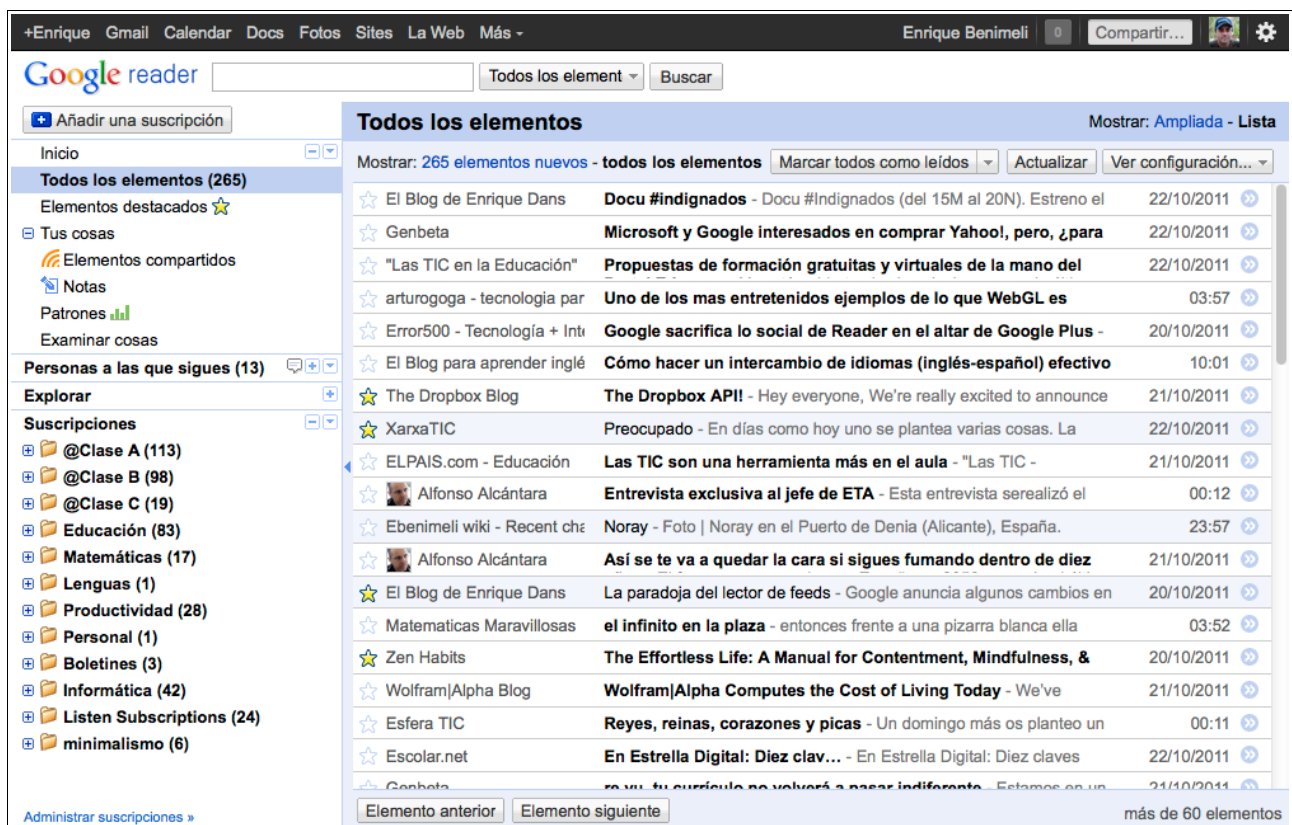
+Enrique Gmail Calendar Docs Fotos Sites La Web Más ▾ Enrique Benimeli 0 Compartir...

Google reader [ ] Todos los element ▾ Buscar

Añadir una suscripción

Inicio
Todos los elementos (265)
Elementos destacados
Tus cosas
Elementos compartidos
Notas
Patrones
Examinar cosas
Personas a las que sigues (13)
Explorar
Suscripciones
@Clase A (113)
@Clase B (98)
@Clase C (19)
Educación (83)
Matemáticas (17)
Lenguas (1)
Productividad (28)
Personal (1)
Boletines (3)
Informática (42)
Listen Subscriptions (24)
minimalismo (6)

Administrar suscripciones »

Todos los elementos

Mostrar: Ampliada - Lista

Mostrar: 265 elementos nuevos - todos los elementos | Marcar todos como leídos ▾ | Actualizar | Ver configuración... ▾

| | | |
|---|---|---|
| El Blog de Enrique Dans | Docu #indignados - Docu #Indignados (del 15M al 20N). Estreno el | 22/10/2011 |
| Genbeta | Microsoft y Google interesados en comprar Yahoo!, pero, ¿para | 22/10/2011 |
| "Las TIC en la Educación" | Propuestas de formación gratuitas y virtuales de la mano del | 22/10/2011 |
| arturogoga - tecnologia par | Uno de los mas entretenidos ejemplos de lo que WebGL es | 03:57 |
| Error500 - Tecnología + Inte | Google sacrifica lo social de Reader en el altar de Google Plus - | 20/10/2011 |
| El Blog para aprender inglé | Cómo hacer un intercambio de idiomas (inglés-español) efectivo | 10:01 |
| The Dropbox Blog | The Dropbox API! - Hey everyone, We're really excited to announce | 21/10/2011 |
| XarxaTIC | Preocupado - En días como hoy uno se plantea varias cosas. La | 22/10/2011 |
| ELPAIS.com - Educación | Las TIC son una herramienta más en el aula - "Las TIC - | 21/10/2011 |
| Alfonso Alcántara | Entrevista exclusiva al jefe de ETA - Esta entrevista serealizó el | 00:12 |
| Ebenimeli wiki - Recent cha | Noray - Foto \| Noray en el Puerto de Denia (Alicante), España. | 23:57 |
| Alfonso Alcántara | Así se te va a quedar la cara si sigues fumando dentro de diez | 21/10/2011 |
| El Blog de Enrique Dans | La paradoja del lector de feeds - Google anuncia algunos cambios en | 20/10/2011 |
| Matematicas Maravillosas | el infinito en la plaza - entonces frente a una pizarra blanca ella | 03:52 |
| Zen Habits | The Effortless Life: A Manual for Contentment, Mindfulness, & | 20/10/2011 |
| Wolfram\|Alpha Blog | Wolfram\|Alpha Computes the Cost of Living Today - We've | 21/10/2011 |
| Esfera TIC | Reyes, reinas, corazones y picas - Un domingo más os planteo un | 00:11 |
| Escolar.net | En Estrella Digital: Diez clav... - En Estrella Digital: Diez claves | 22/10/2011 |
| Genbeta | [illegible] | 21/10/2011 |

Elemento anterior | Elemento siguiente | más de 60 elementos